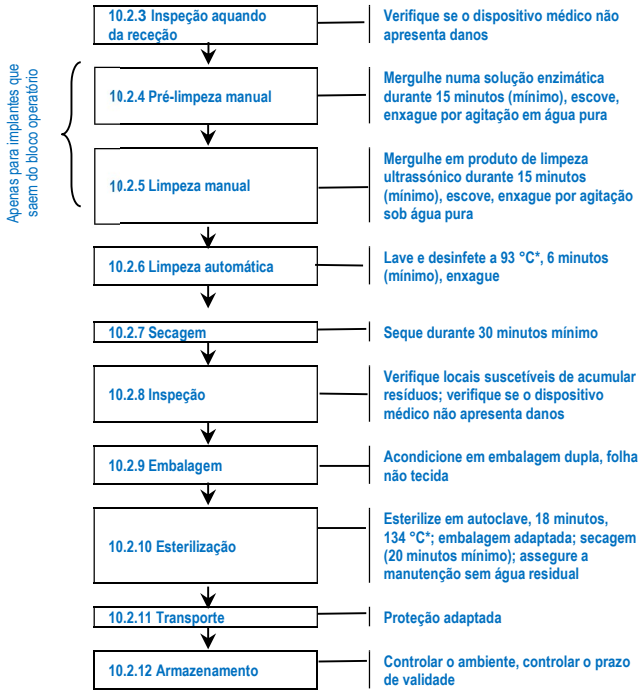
10.2.3 Inspeção aquando da receção

Verifique se o dispositivo médico não apresenta danos

Apenas para implantes que saem do bloco operatório

10.2.4 Pré-limpeza manual

Mergulhe numa solução enzimática durante 15 minutos (mínimo), escove, enxague por agitação em água pura

10.2.5 Limpeza manual

Mergulhe em produto de limpeza ultrassónico durante 15 minutos (mínimo), escove, enxague por agitação sob água pura

10.2.6 Limpeza automática

Lave e desinfete a 93 °C*, 6 minutos (mínimo), enxague

10.2.7 Secagem

Seque durante 30 minutos mínimo

10.2.8 Inspeção

Verifique locais suscetíveis de acumular resíduos; verifique se o dispositivo médico não apresenta danos

10.2.9 Embalagem

Acondicione em embalagem dupla, folha não tecida

10.2.10 Esterilização

Esterilize em autoclave, 18 minutos, 134 °C*; embalagem adaptada; secagem (20 minutos mínimo); assegure a manutenção sem água residual

10.2.11 Transporte

Proteção adaptada

10.2.12 Armazenamento

Controlar o ambiente, controlar o prazo de validade